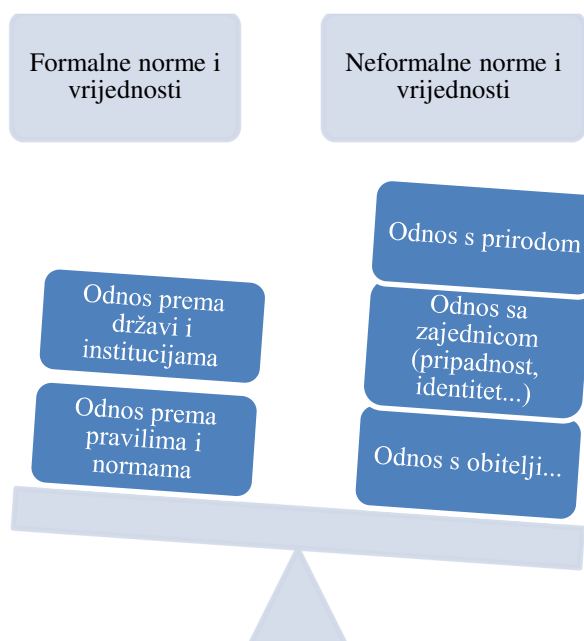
Formalne norme i vrijednosti

Neformalne norme i vrijednosti

Odnos prema državi i institucijama

Odnos prema pravilima i normama

Odnos s prirodom

Odnos sa zajednicom (pripadnost, identitet...)

Odnos s obitelji...